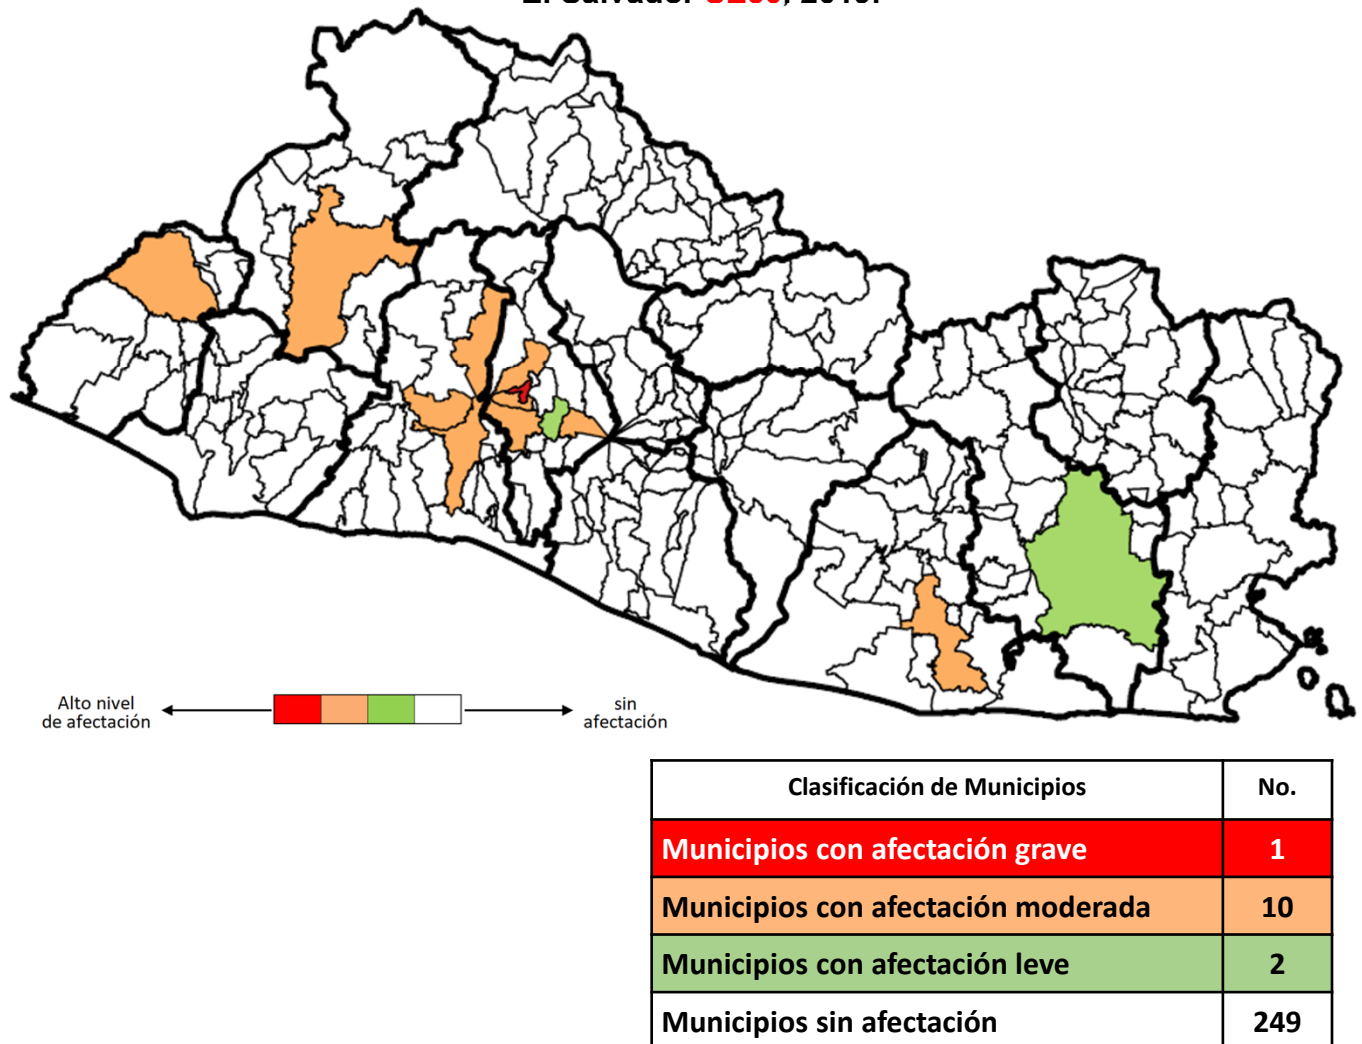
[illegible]

Alto nivel de afectación

sin afectación

| Clasificación de Municipios | No. |
|---|---|
| Municipios con afectación grave | 1 |
| Municipios con afectación moderada | 10 |
| Municipios con afectación leve | 2 |
| Municipios sin afectación | 249 |